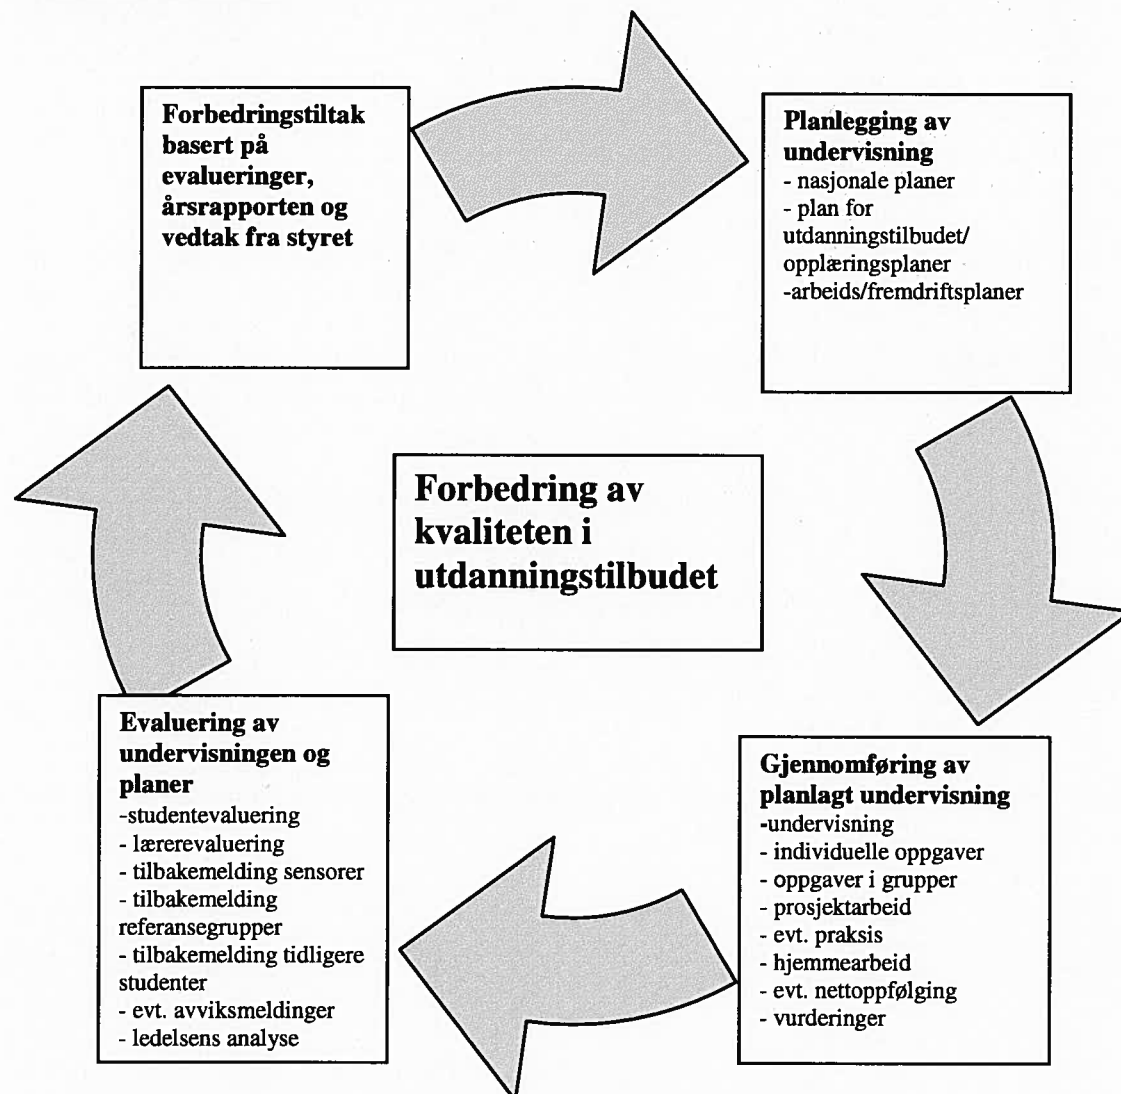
Forbedringstiltak basert på evalueringer, årsrapporten og vedtak fra styret

Planlegging av undervisning
- nasjonale planer
- plan for utdanningstilbudet/ opplæringsplaner
-arbeids/fremdriftsplaner

Forbedring av kvaliteten i utdanningstilbudet

Evaluering av undervisningen og planer
-studentevaluering
- lærerevaluering
- tilbakemelding sensorer
- tilbakemelding referansegrupper
- tilbakemelding tidligere studenter
- evt. avviksmeldinger
- ledelsens analyse

Gjennomføring av planlagt undervisning
-undervisning
- individuelle oppgaver
- oppgaver i grupper
- prosjektarbeid
- evt. praksis
- hjemmearbeid
- evt. nettoppfølging
- vurderinger